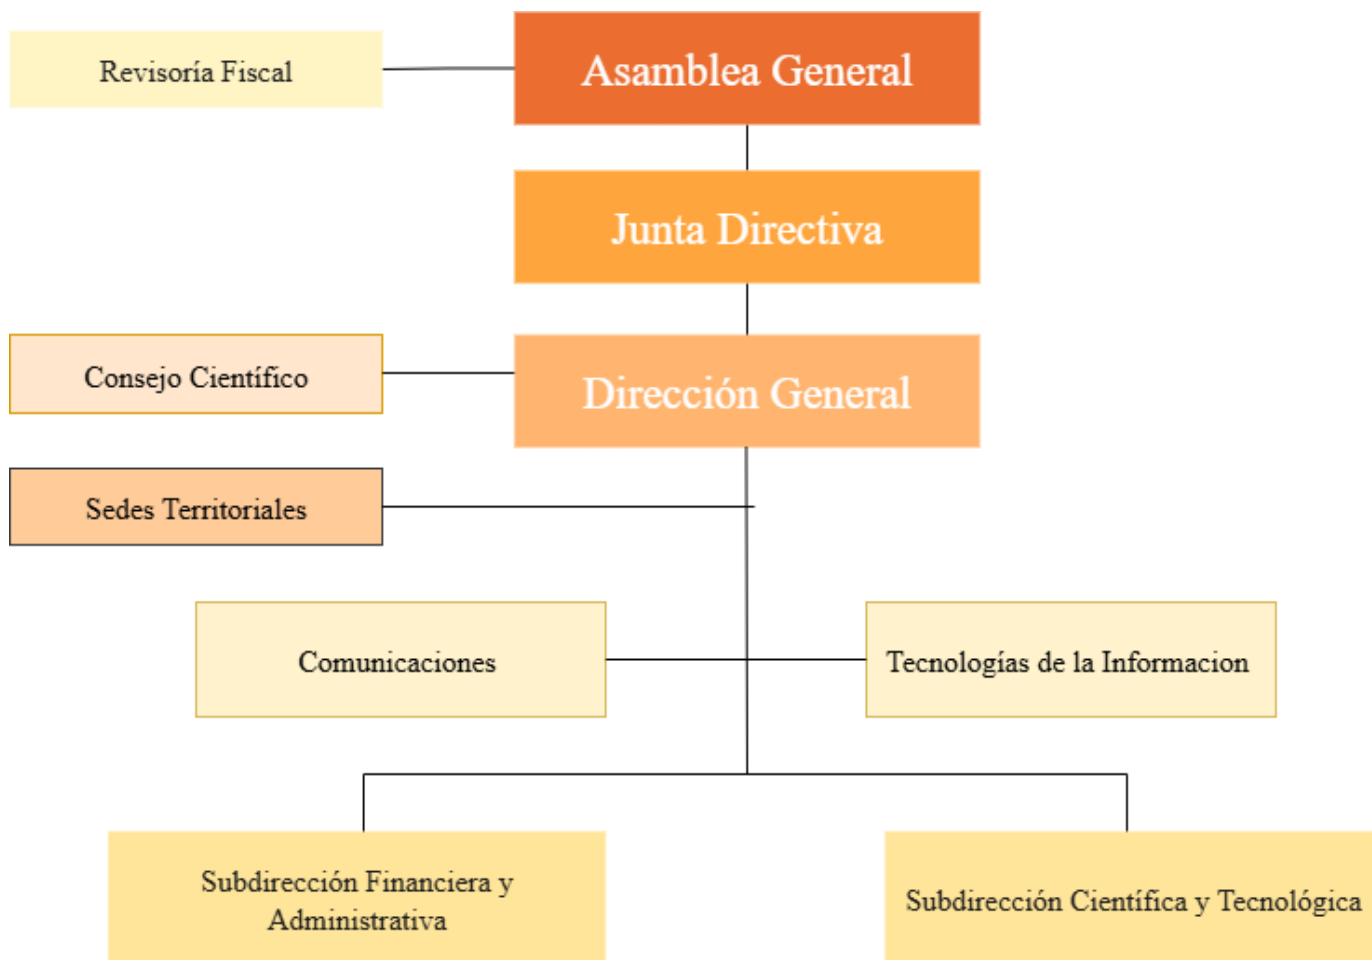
Revisoría Fiscal

Asamblea General

Junta Directiva

Consejo Científico

Dirección General

Sedes Territoriales

Comunicaciones

Tecnologías de la Informacion

Subdirección Financiera y Administrativa

Subdirección Científica y Tecnológica